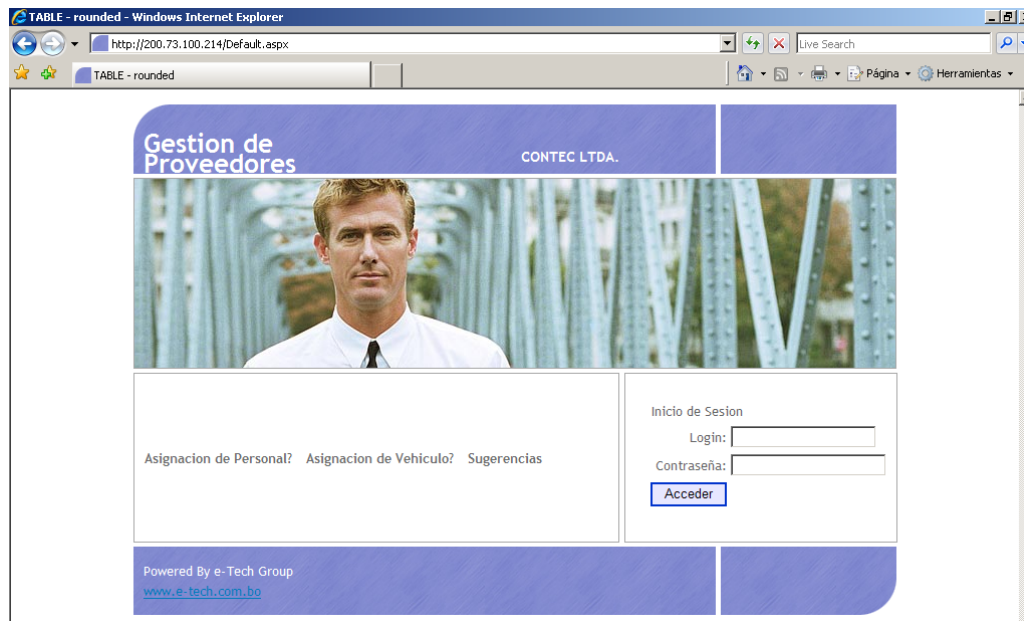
TABLE - rounded - Windows Internet Explorer

http://200.73.100.214/Default.aspx

Live Search

TABLE - rounded

Página ▾ Herramientas ▾

Gestion de Proveedores

CONTEC LTDA.

Asignacion de Personal? Asignacion de Vehiculo? Sugerencias

Inicio de Sesion

Login:

Contraseña:

Acceder

Powered By e-Tech Group

www.e-tech.com.bo